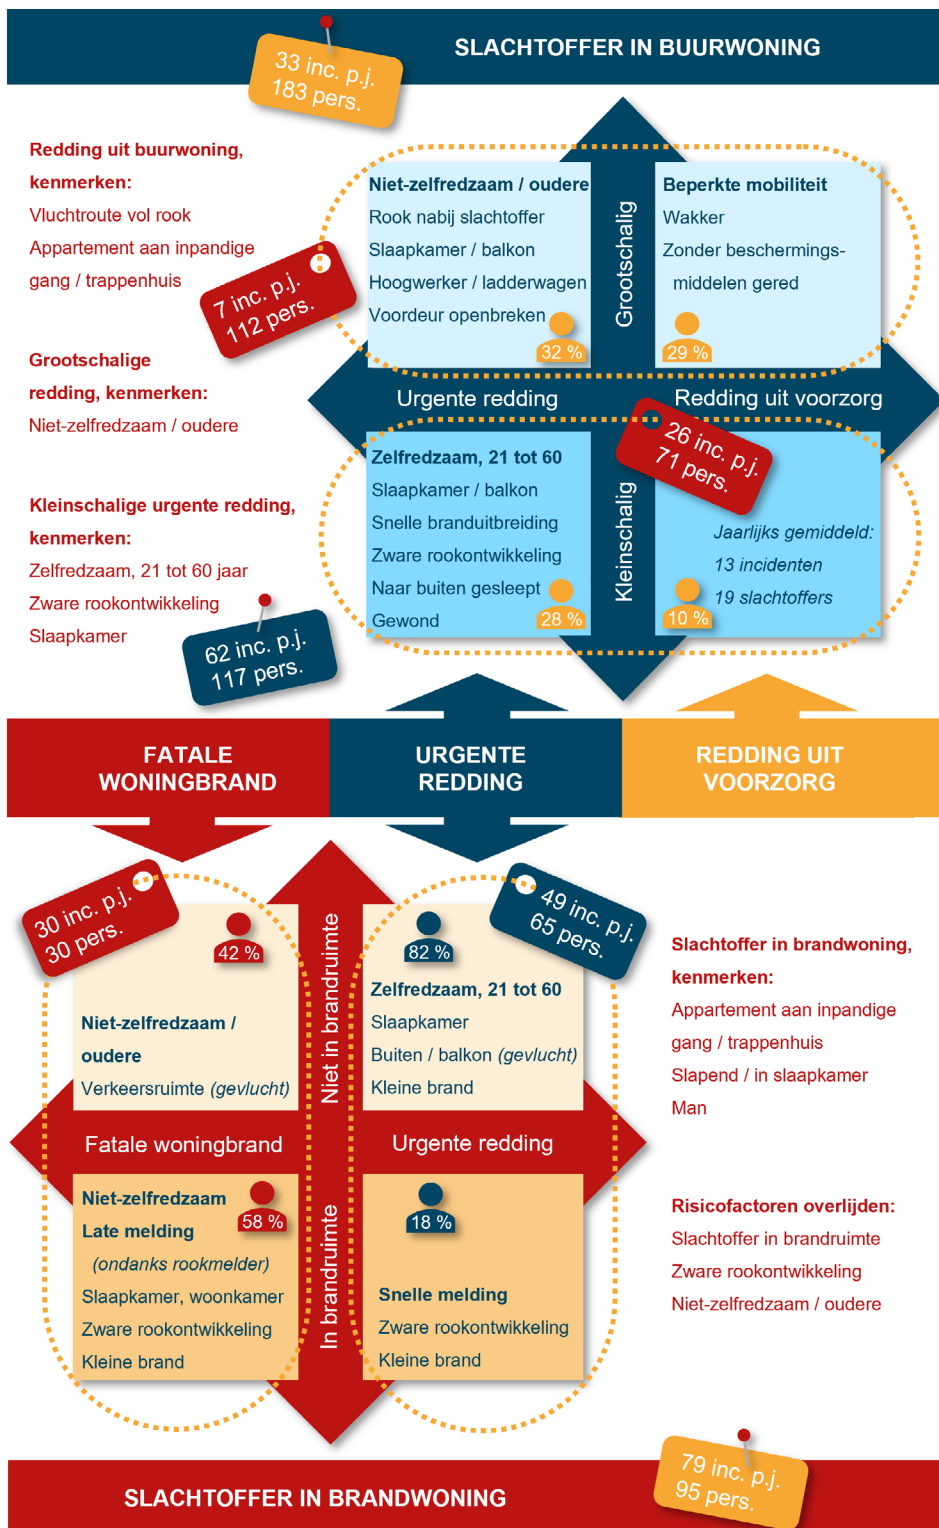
SLACHTOFFER IN BUURWONING

33 inc. p.j.
183 pers.

Redding uit buurwoning, kenmerken:
Vluchtroute vol rook
Appartement aan inpandige gang / trappenhuis

7 inc. p.j.
112 pers.

Grootschalige redding, kenmerken:
Niet-zelfredzaam / oudere

Kleinschalige urgente redding, kenmerken:
Zelfredzaam, 21 tot 60 jaar
Zware rookontwikkeling
Slaapkamer

62 inc. p.j.
117 pers.

Niet-zelfredzaam / oudere
Rook nabij slachtoffer
Slaapkamer / balkon
Hoogwerker / ladderwagen
Voordeur openbreken
32 %

Grootschalig

Beperkte mobiliteit
Wakker
Zonder beschermingsmiddelen gered
29 %

Urgente redding
Redding uit voorzorg

26 inc. p.j.
71 pers.

Zelfredzaam, 21 tot 60
Slaapkamer / balkon
Snelle branduitbreiding
Zware rookontwikkeling
Naar buiten gesleept
Gewond
28 %

Kleinschalig

Jaarlijks gemiddeld:
13 incidenten
19 slachtoffers
10 %

FATALE WONINGBRAND
URGENTE REDDING
REDDING UIT VOORZORG

30 inc. p.j.
30 pers.

42 %
Niet-zelfredzaam / oudere
Verkeersruimte (gevlucht)

Niet in brandruimte

82 %
Zelfredzaam, 21 tot 60
Slaapkamer
Buiten / balkon (gevlucht)
Kleine brand

49 inc. p.j.
65 pers.

Slachtoffer in brandwoning, kenmerken:
Appartement aan inpandige gang / trappenhuis
Slapend / in slaapkamer
Man

Fatale woningbrand
Urgente redding

Niet-zelfredzaam
Late melding
(ondanks rookmelder)
Slaapkamer, woonkamer
Zware rookontwikkeling
Kleine brand
58 %

In brandruimte

18 %
Snelle melding
Zware rookontwikkeling
Kleine brand

Risicofactoren overlijden:
Slachtoffer in brandruimte
Zware rookontwikkeling
Niet-zelfredzaam / oudere

79 inc. p.j.
95 pers.

SLACHTOFFER IN BRANDWONING